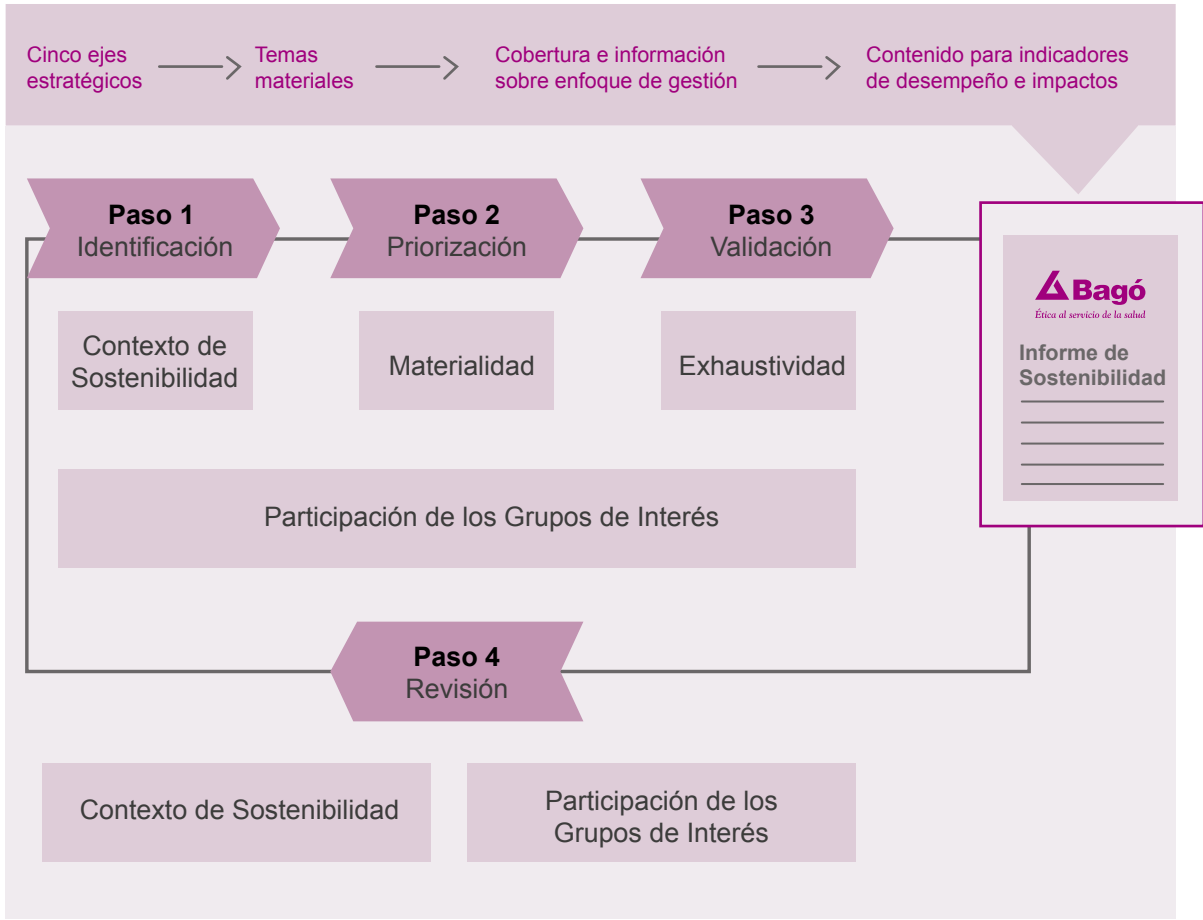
Cinco ejes estratégicos

Temas materiales

Cobertura e información sobre enfoque de gestión

Contenido para indicadores de desempeño e impactos

**Paso 1**
Identificación

**Paso 2**
Priorización

**Paso 3**
Validación

Bagó
Ética al servicio de la salud

Informe de Sostenibilidad

Contexto de Sostenibilidad

Materialidad

Exhaustividad

Participación de los Grupos de Interés

**Paso 4**
Revisión

Contexto de Sostenibilidad

Participación de los Grupos de Interés